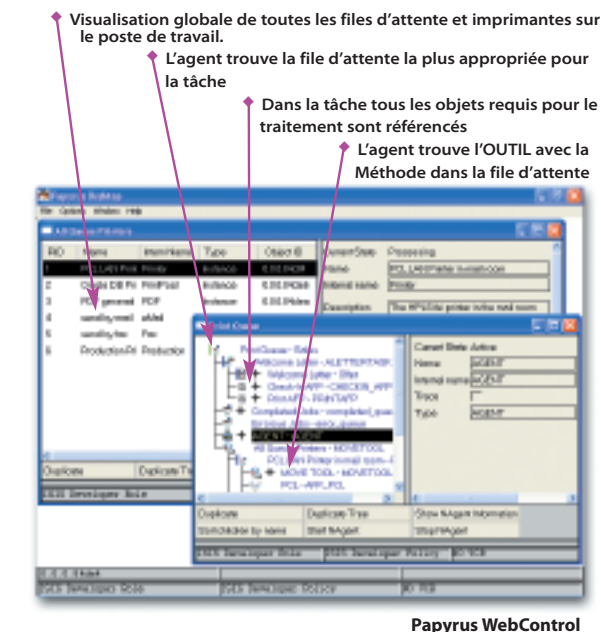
Visualisation globale de toutes les files d'attente et imprimantes sur le poste de travail.

L'agent trouve la file d'attente la plus appropriée pour la tâche

Dans la tâche tous les objets requis pour le traitement sont référencés

L'agent trouve l'OUTIL avec la Méthode dans la file d'attente

Papyrus Desktop

File Options Window Help

All Server Printers

| RID | Name | Imprimante | Type | Object ID |
|---|---|---|---|---|
| 1 | PCL LAN Print | Printer | Instance | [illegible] |
| 2 | Oracle DB Pri | PrintPool | Instance | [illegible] |
| 3 | PDF generat | PDF | Instance | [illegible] |
| 4 | sendbymail | eMail | Instance | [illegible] |
| 5 | sendbyfax | Fax | Instance | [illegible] |
| 6 | ProductionPri | Production | Instance | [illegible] |

Current State: Processing

Name: PCL_LANPrinter

Internal name: Printer

Description: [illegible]

Duplicate

Duplicate Tree

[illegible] Developer: Role

Work Queue

PrintQueue - Sales

Welcome letter - ALETTERTASK

Welcome Letter - Filter

Check APP - CHECKER_APP

Print APP - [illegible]

Completed Jobs - completed_queue

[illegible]

AGENT - AGENT

All Server Printers - MOVETOOL

PCL LAN Print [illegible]

MOVE TOOL - MOVETOOL

PCL - APP_PCL

Current State: Active

Name: AGENT

Internal name: AGENT

Trace

Type: AGENT

Duplicate

Duplicate Tree

Show NAgent Information

Start Monitor by name

Start NAgent

Stop NAgent

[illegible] Developer: Role

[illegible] Developer: Policy

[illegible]

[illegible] Developer: Role

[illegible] Developer: Policy

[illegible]

Papyrus WebControl